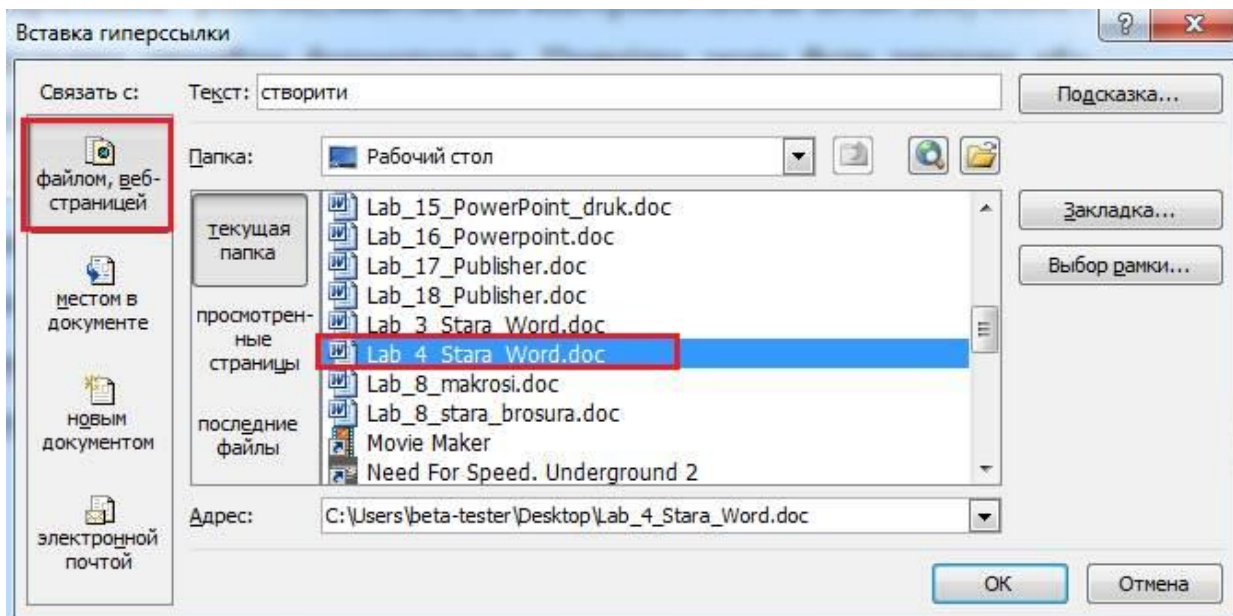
Вставка гиперссылки

Связать с:

файлом, веб-страницей

местом в документе

новым документом

электронной почтой

Текст: створити

Подсказка...

Папка: Рабочий стол

текущая папка

просмотренные страницы

последние файлы

Lab_15_PowerPoint_druk.doc
Lab_16_Powerpoint.doc
Lab_17_Publisher.doc
Lab_18_Publisher.doc
Lab_3_Stara_Word.doc
Lab_4_Stara_Word.doc
Lab_8_makrosi.doc
Lab_8_stara_brosura.doc
Movie Maker
Need For Speed. Underground 2

Закладка...

Выбор рамки...

Адрес: C:\Users\beta-tester\Desktop\Lab_4_Stara_Word.doc

OK

Отмена